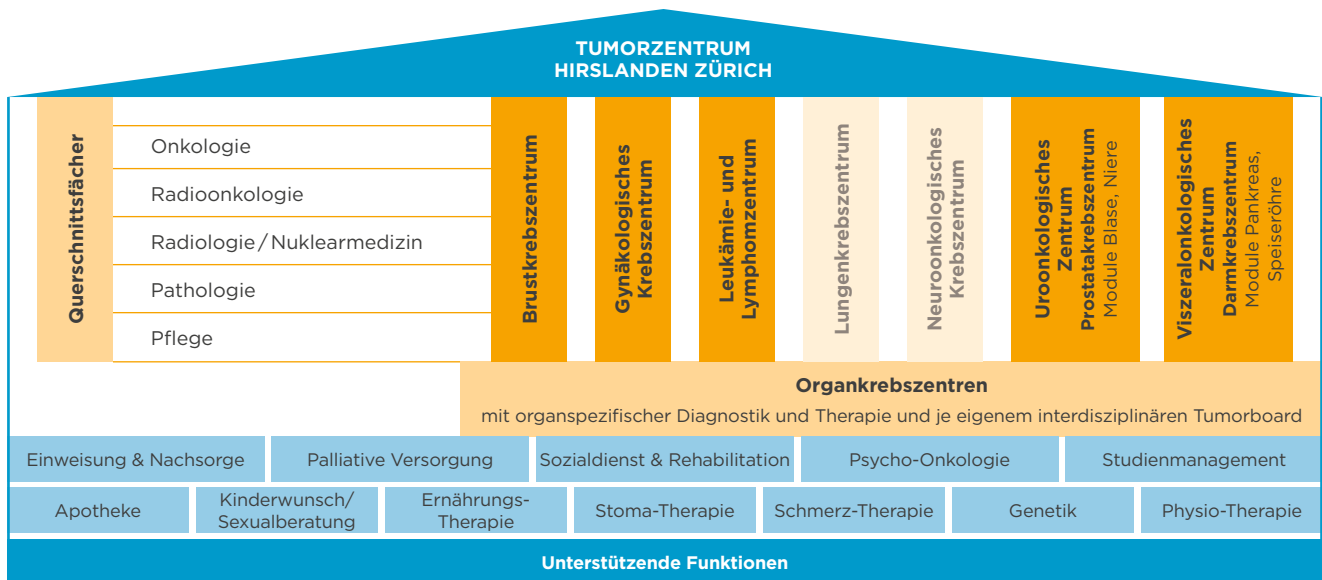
TUMORZENTRUM
HIRSLANDEN ZÜRICH

Querschnittsfächer

Onkologie

Radioonkologie

Radiologie / Nuklearmedizin

Pathologie

Pflege

Brustkrebszentrum

Gynäkologisches Krebszentrum

Leukämie- und Lymphomzentrum

Lungenkrebszentrum

Neuroonkologisches Krebszentrum

Uroonkologisches Zentrum
Prostatakrebszentrum
Module Blase, Niere

Viszeralonkologisches Zentrum
Darmkrebszentrum
Module Pankreas, Speiseröhre

Organkrebszentren
mit organspezifischer Diagnostik und Therapie und je eigenem interdisziplinären Tumorboard

Einweisung & Nachsorge | Palliative Versorgung | Sozialdienst & Rehabilitation | Psycho-Onkologie | Studienmanagement

Apotheke | Kinderwunsch/ Sexualberatung | Ernährungs-Therapie | Stoma-Therapie | Schmerz-Therapie | Genetik | Physio-Therapie

Unterstützende Funktionen